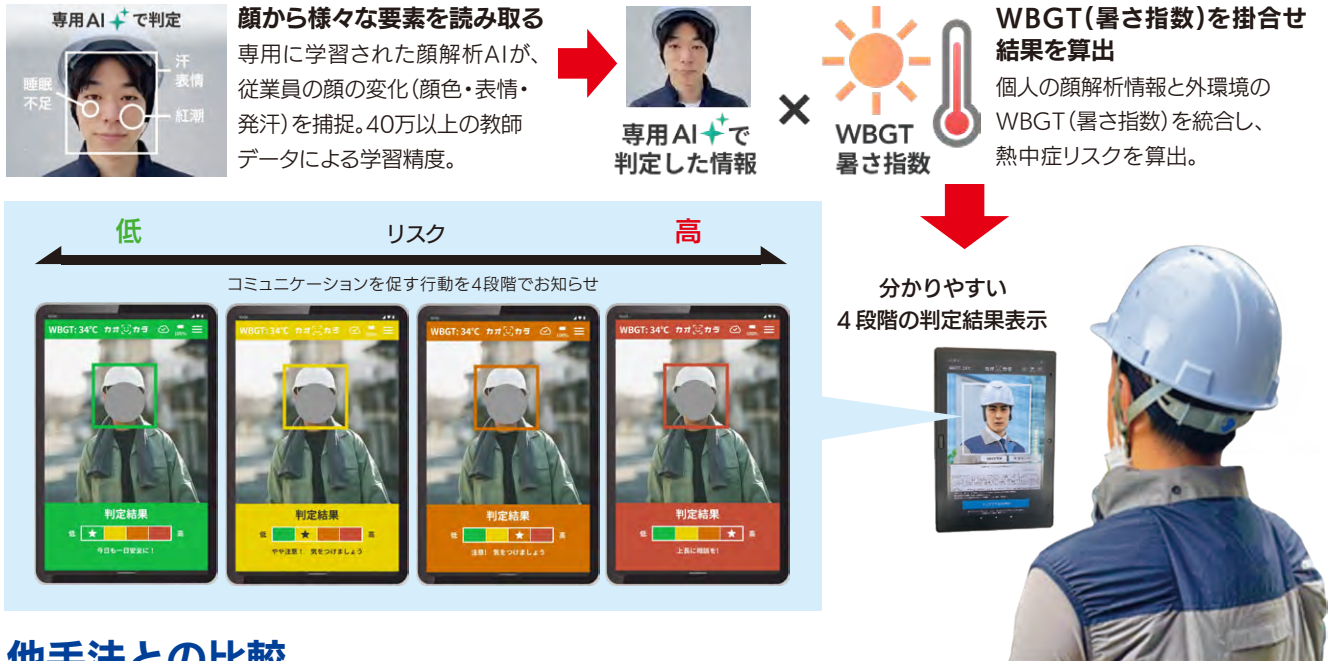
専用AI で判定

睡眠不足

汗

表情

紅潮

顔から様々な要素を読み取る

専用に学習された顔解析AIが、従業員の顔の変化（顔色・表情・発汗）を捕捉。40万以上の教師データによる学習精度。

専用AI で判定した情報

×

WBGT 暑さ指数

WBGT（暑さ指数）を掛合せ結果を算出

個人の顔解析情報と外環境のWBGT（暑さ指数）を統合し、熱中症リスクを算出。

低

リスク

高

コミュニケーションを促す行動を4段階でお知らせ

WBGT: 34℃ カオカラ

判定結果

低 高

今日も一日安全に！

WBGT: 34℃ カオカラ

判定結果

低 高

やや注意！ 気をつけましょう

WBGT: 34℃ カオカラ

判定結果

低 高

注意！ 気をつけましょう

WBGT: 34℃ カオカラ

判定結果

低 高

上長に相談を！

分かりやすい
４段階の判定結果表示

他手法との比較